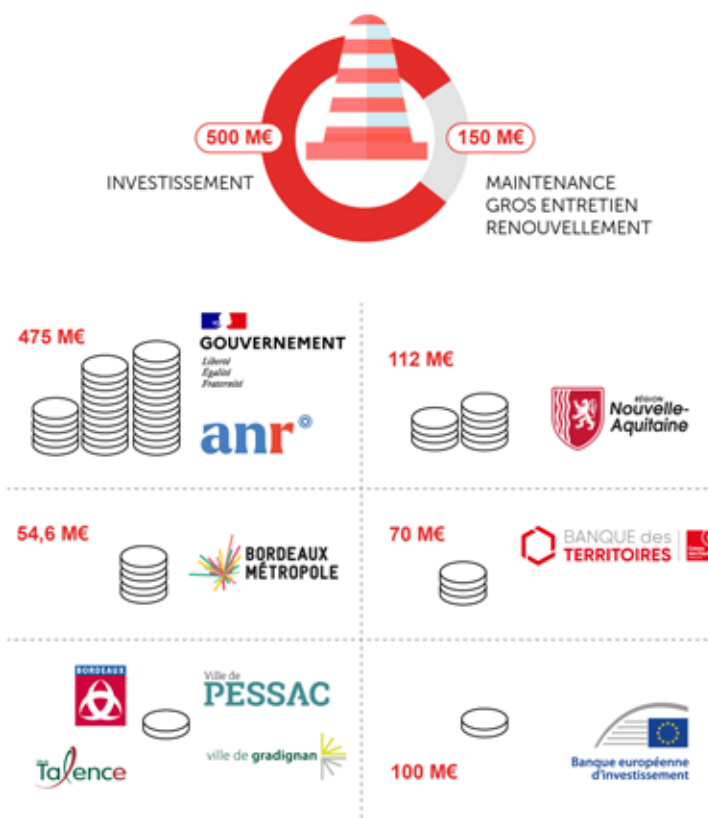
500 M€

150 M€

INVESTISSEMENT

MAINTENANCE
GROS ENTRETIEN
RENOUVELLEMENT

475 M€

GOUVERNEMENT
Liberté
Égalité
Fraternité

anr

112 M€

RÉGION
Nouvelle-Aquitaine

54,6 M€

BORDEAUX MÉTROPOLE

70 M€

BANQUE des TERRITOIRES

BORDEAUX

Ville de
PESSAC

Talence

ville de gradignan

100 M€

Banque européenne d'investissement